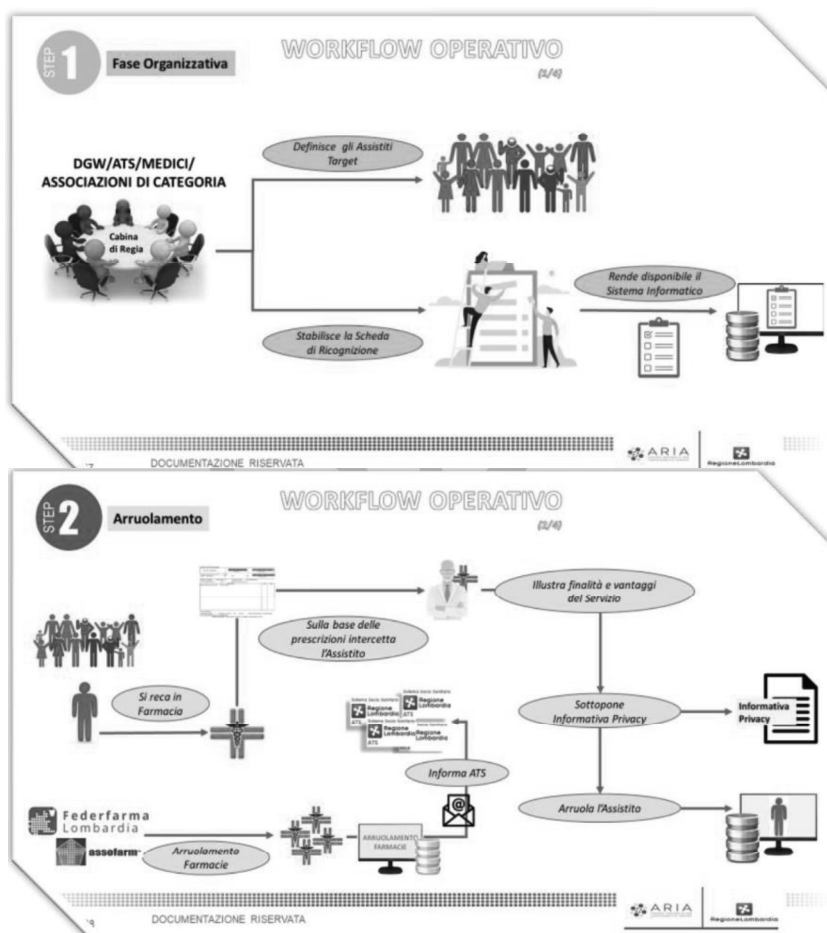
STEP 1 Fase Organizzativa

WORKFLOW OPERATIVO

(1/4)

DGW/ATS/MEDICI/ ASSOCIAZIONI DI CATEGORIA

Cabina di Regia

Definisce gli Assistiti Target

Stabilisce la Scheda di Ricognizione

Rende disponibile il Sistema Informatico

7

DOCUMENTAZIONE RISERVATA

ARIA

Regione Lombardia

STEP 2 Arruolamento

WORKFLOW OPERATIVO

(2/4)

Sulla base delle prescrizioni intercetta l'Assistito

Illustra finalità e vantaggi del Servizio

Si reca in Farmacia

Regione Lombardia ATS

Sottopone Informativa Privacy

Informativa Privacy

Informa ATS

Arruola l'Assistito

Federfarma Lombardia

assofarm

Arruolamento Farmacie

ARRUOLAMENTO FARMACIE

8

DOCUMENTAZIONE RISERVATA

ARIA

Regione Lombardia